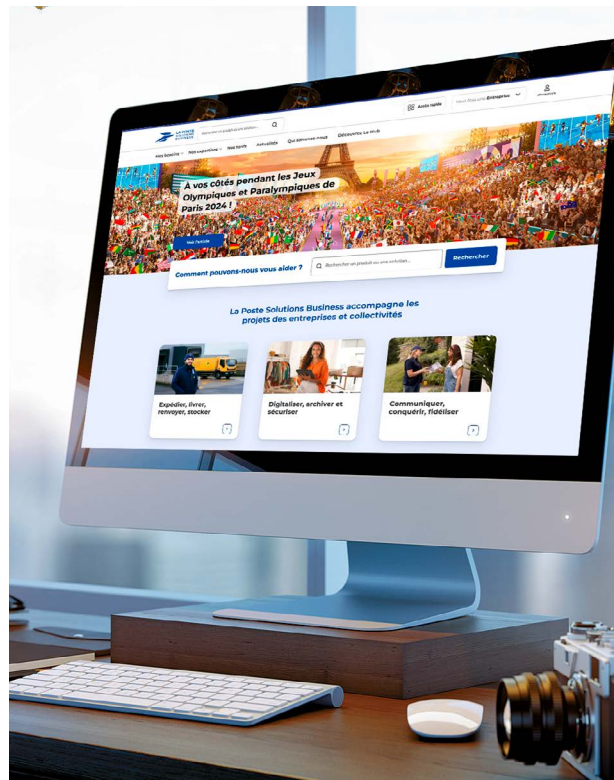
LA POSTE SOLUTIONS BUSINESS

Rechercher un produit ou une solution...

Accès rapide

Vous êtes une Entreprise

Mes Espaces

Nos expertises

Nos tarifs

Actualités

Qui sommes-nous

Découvrez Le Hub

À vos côtés pendant les Jeux Olympiques et Paralympiques de Paris 2024 !

Voir l'article

Comment pouvons-nous vous aider ?

Rechercher un produit ou une solution...

Rechercher

La Poste Solutions Business accompagne les projets des entreprises et collectivités

Expédier, livrer, renvoyer, stocker

Digitaliser, archiver et sécuriser

Communiquer, conquérir, fidéliser